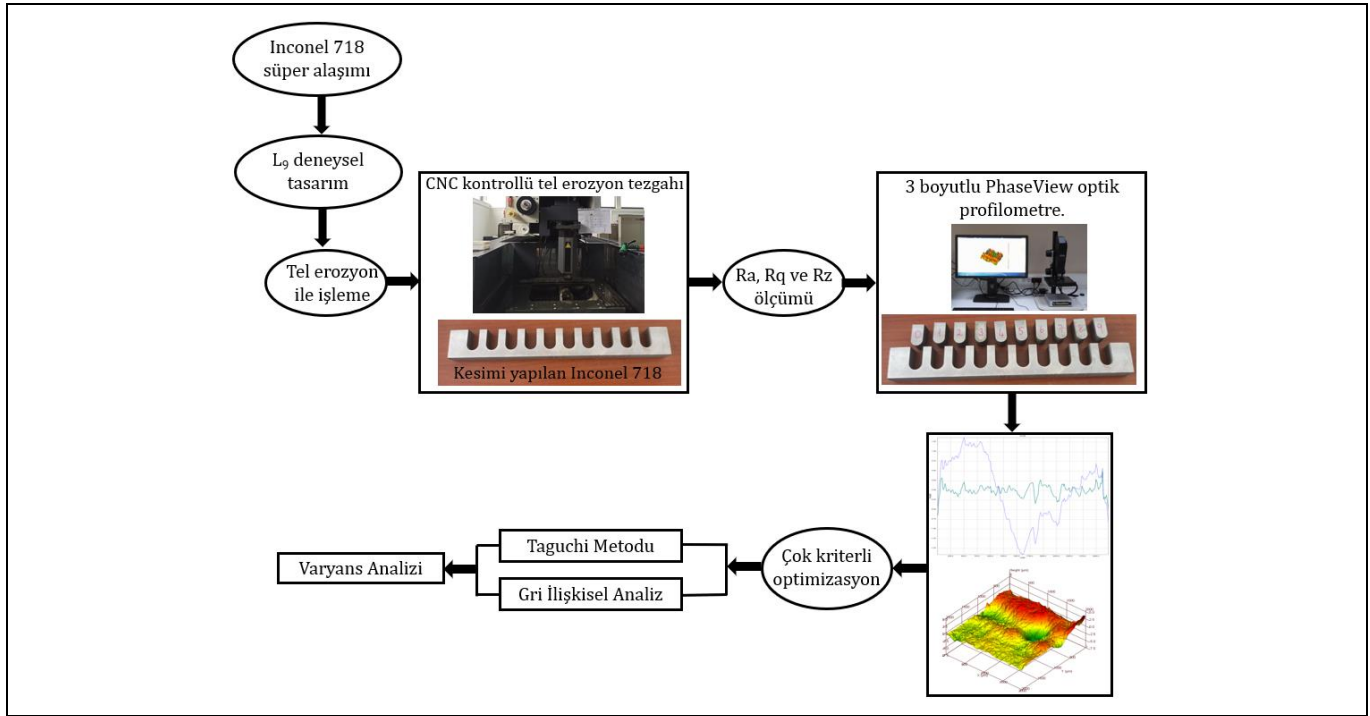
Inconel 718 süper alaşımı

$L_9$ deneysel tasarım

Tel erozyon ile işleme

CNC kontrollü tel erozyon tezgahı

Kesimi yapılan Inconel 718

Ra, Rq ve Rz ölçümü

3 boyutlu PhaseView optik profilometre.

Çok kriterli optimizasyon

Taguchi Metodu

Gri İlişkisel Analiz

Varyans Analizi